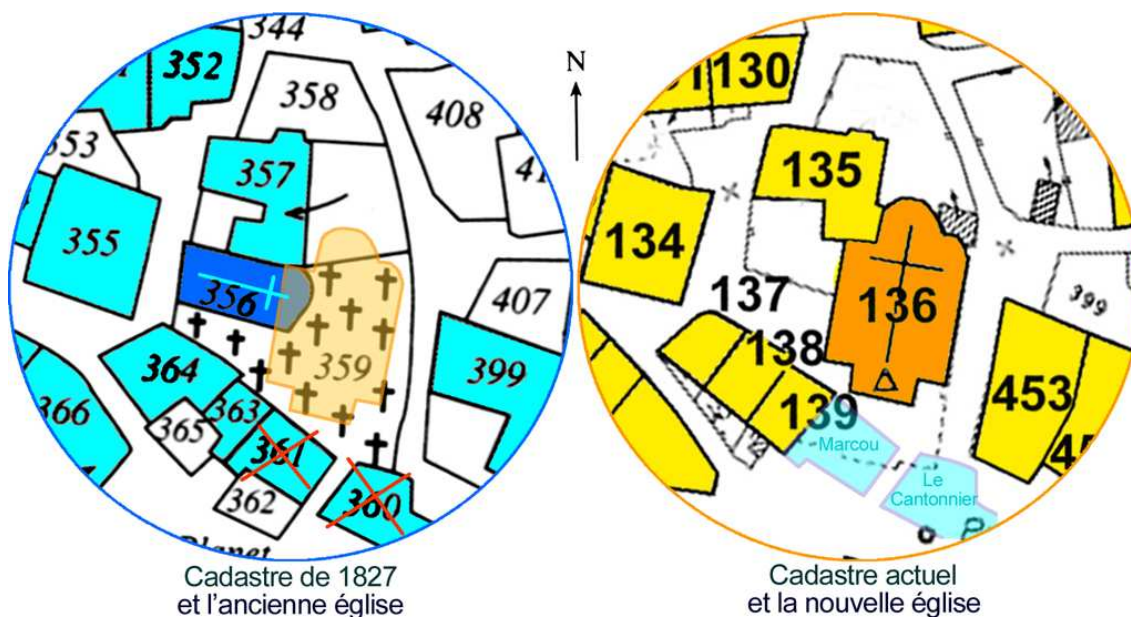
344
352
358
408
353
41
357
355
356
407
359
364
399
366
363
365
361
362
360
Planet

Cadastre de 1827
et l'ancienne église

N

130
135
134
137
136
399
138
453
139
45
Marcou
Le
Cantonnier

Cadastre actuel
et la nouvelle église